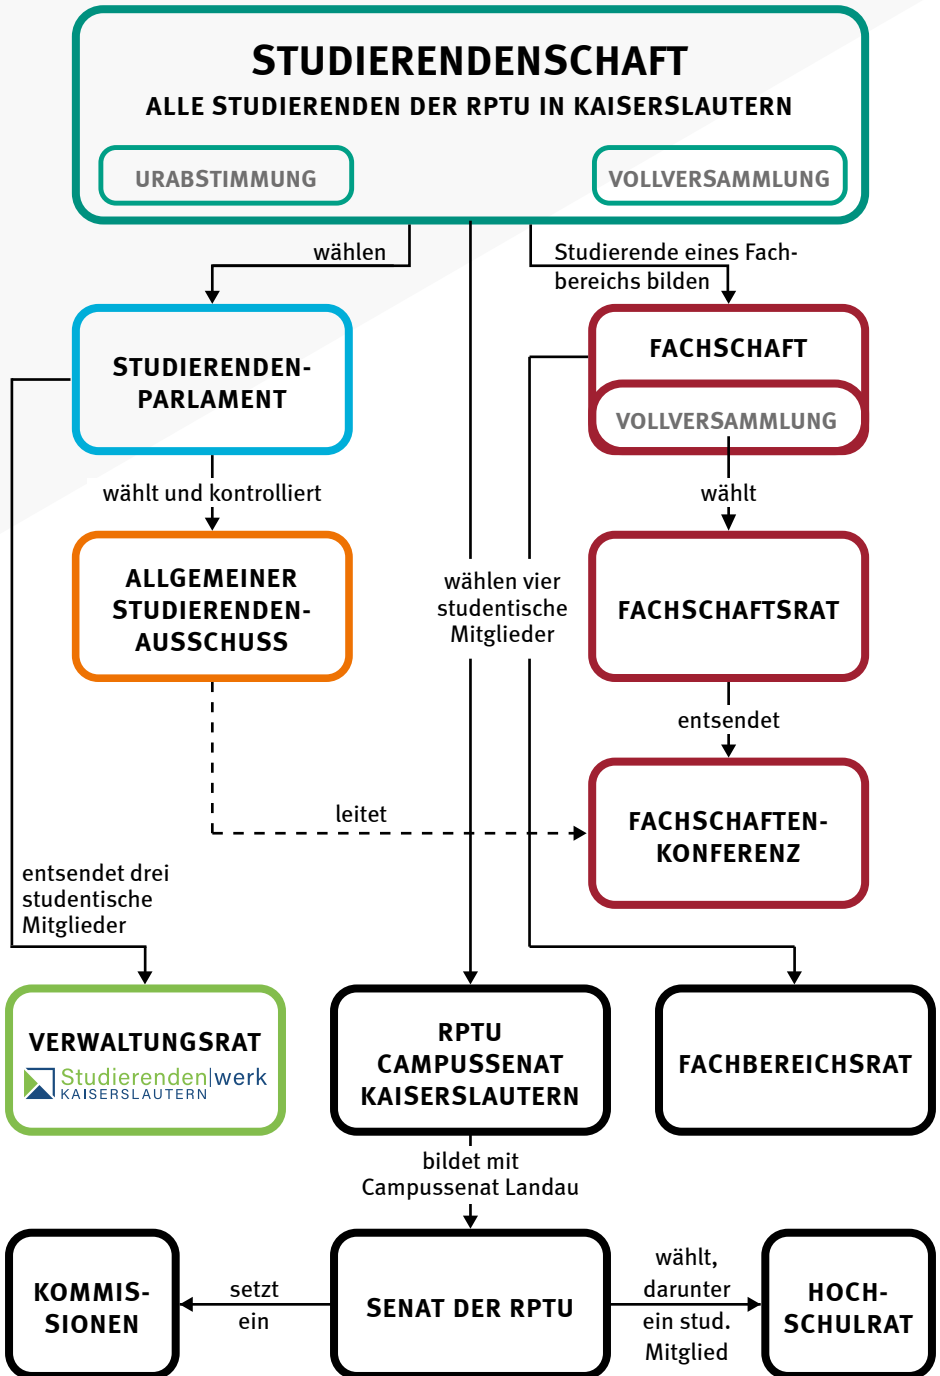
STUDIERENDENSCHAFT
ALLE STUDIERENDEN DER RPTU IN KAISERSLAUTERN

URABSTIMMUNG

VOLLVERSAMMLUNG

wählen

Studierende eines Fachbereichs bilden

STUDIERENDEN-PARLAMENT

FACHSCHAFT

VOLLVERSAMMLUNG

wählt und kontrolliert

wählt

ALLGEMEINER STUDIERENDEN-AUSSCHUSS

wählen vier studentische Mitglieder

FACHSCHAFTSRAT

entsendet

leitet

FACHSCHAFTEN-KONFERENZ

entsendet drei studentische Mitglieder

VERWALTUNGSRAT
Studierenden|werk
KAISERSLAUTERN

RPTU CAMPUSSENAT KAISERSLAUTERN

FACHBEREICHSRAT

bildet mit Campussenat Landau

KOMMIS-SIONEN

setzt ein

SENAT DER RPTU

wählt, darunter ein stud. Mitglied

HOCH-SCHULRAT